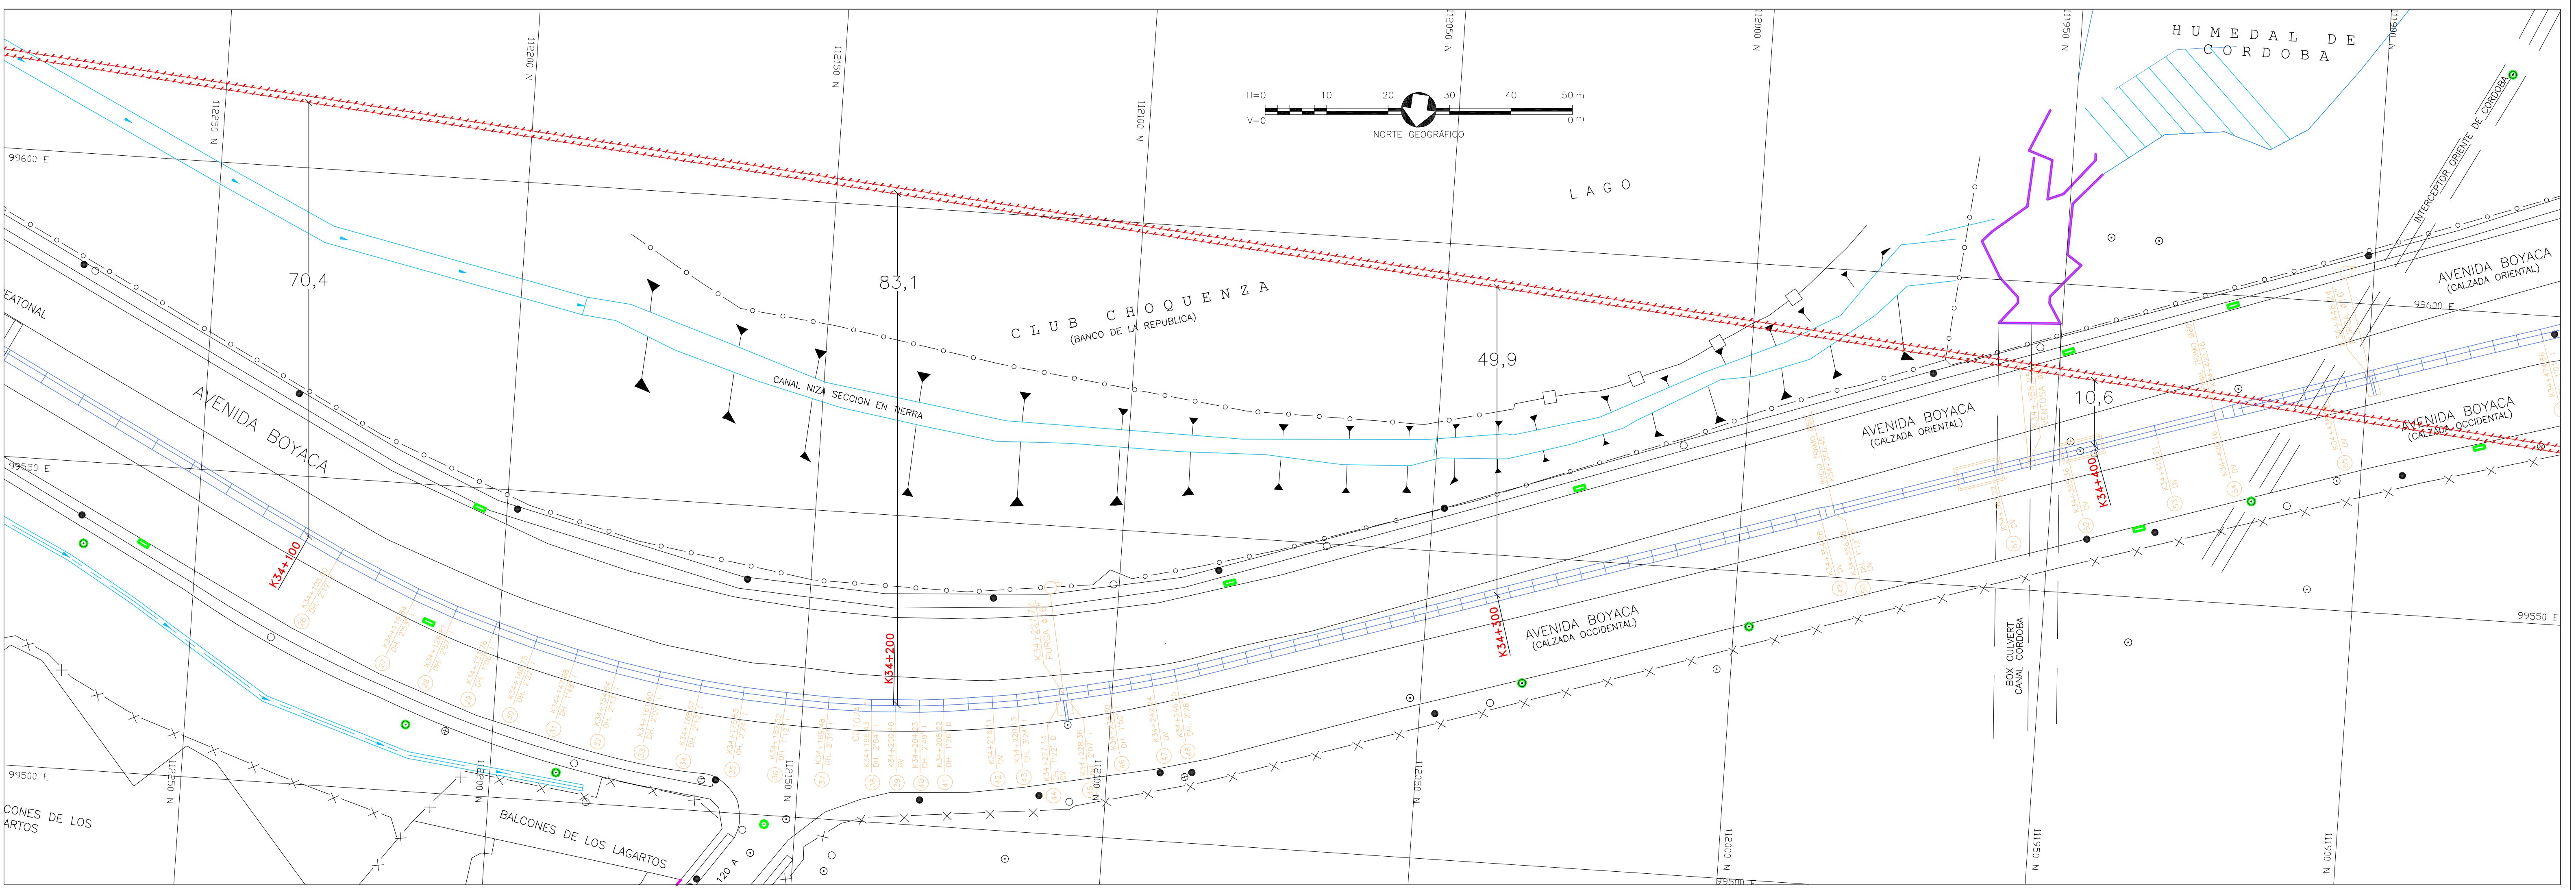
HUMEDAL DE CORDOBA

H=0 10 20 30 40 50 m
V=0 0 m
NORTE GEOGRÁFICO

112250 N
112200 N
112150 N
112100 N
112050 N
112000 N
111950 N
111900 N

99600 E
99550 E
99500 E

LAGO

INTERCEPTOR ORIENTE DE CORDOBA

70,4

83,1

CLUB CHOQUENZA
(BANCO DE LA REPUBLICA)

CANAL NIZA SECCION EN TIERRA

49,9

10,6

AVENIDA BOYACA
(CALZADA ORIENTAL)

AVENIDA BOYACA
(CALZADA ORIENTAL)

AVENIDA BOYACA
(CALZADA OCCIDENTAL)

AVENIDA BOYACA
(CALZADA OCCIDENTAL)

AVENIDA BOYACA

EATONAL

K34+100

K34+200

K34+300

K34+400

BOX CULVERT
CANAL CORDOBA

CONES DE LOS
ARTOS

BALCONES DE LOS LAGARTOS

120 A